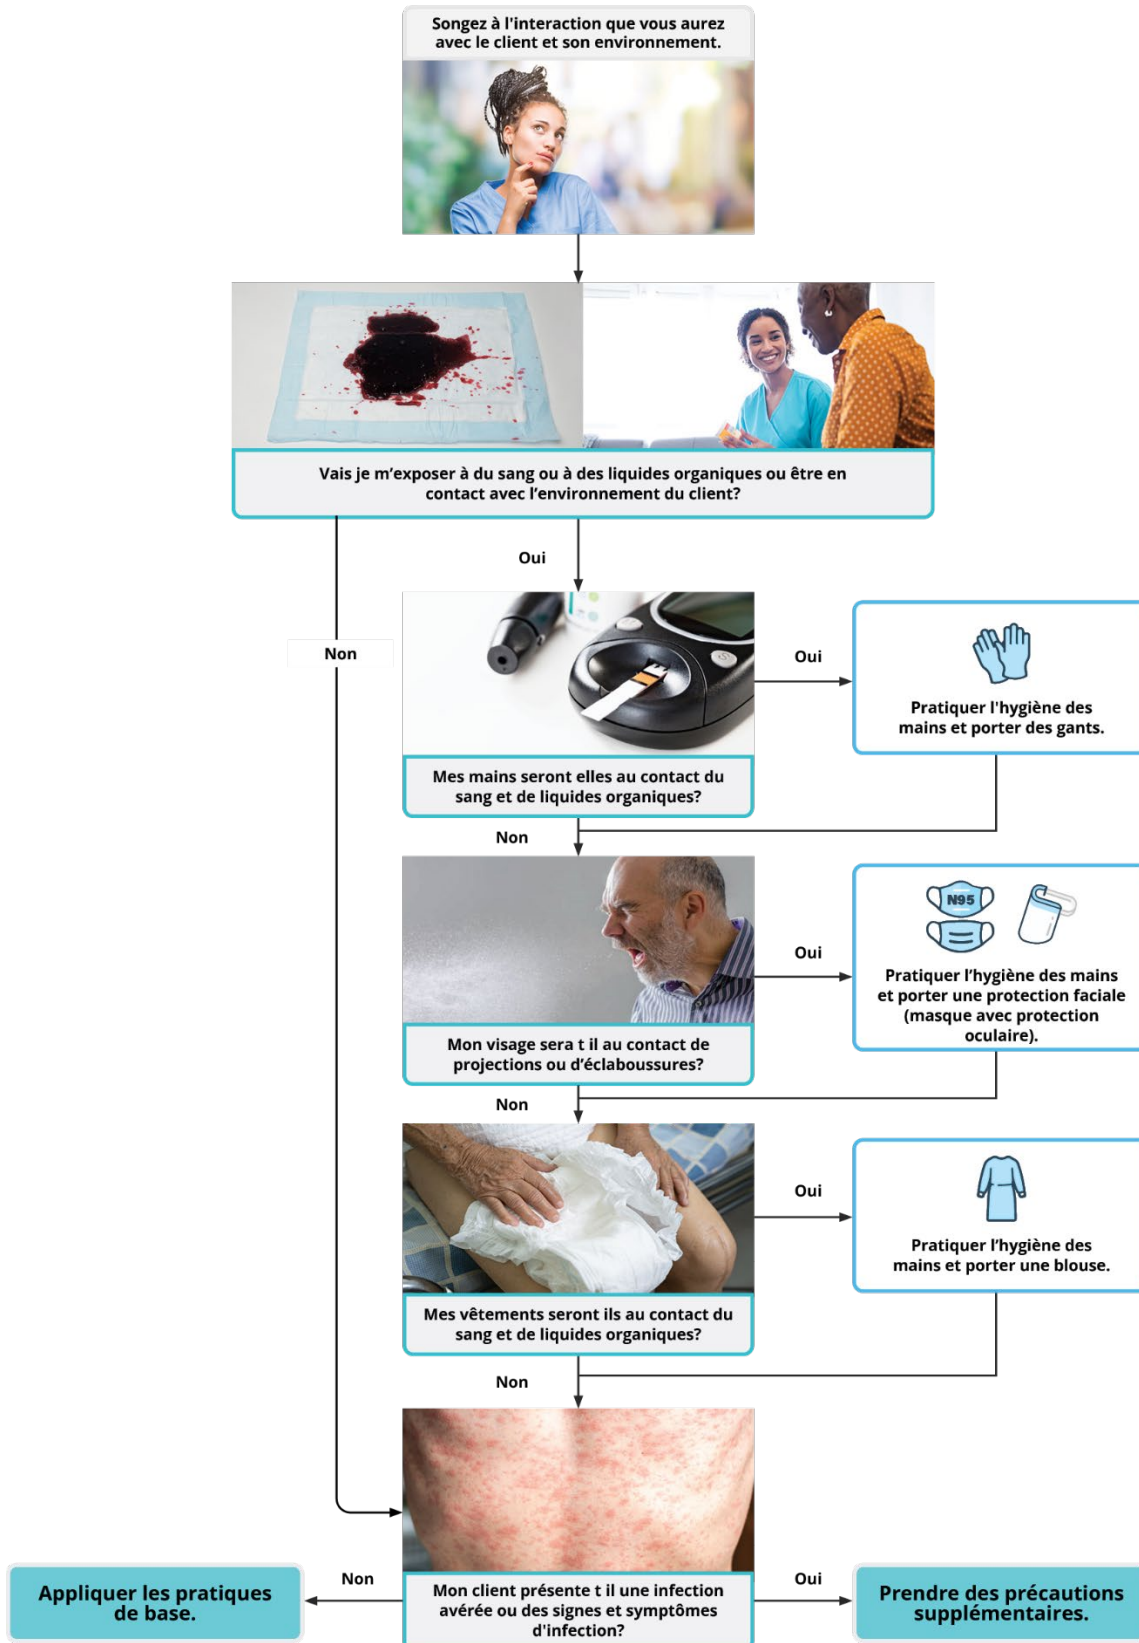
Songez à l'interaction que vous aurez avec le client et son environnement.

Vais je m'exposer à du sang ou à des liquides organiques ou être en contact avec l'environnement du client?

Oui

Non

Oui

Pratiquer l'hygiène des mains et porter des gants.

Mes mains seront elles au contact du sang et de liquides organiques?

Non

N95

Oui

Pratiquer l'hygiène des mains et porter une protection faciale (masque avec protection oculaire).

Mon visage sera t il au contact de projections ou d'éclaboussures?

Non

Oui

Pratiquer l'hygiène des mains et porter une blouse.

Mes vêtements seront ils au contact du sang et de liquides organiques?

Non

Appliquer les pratiques de base.

Non

Mon client présente t il une infection avérée ou des signes et symptômes d'infection?

Oui

Prendre des précautions supplémentaires.